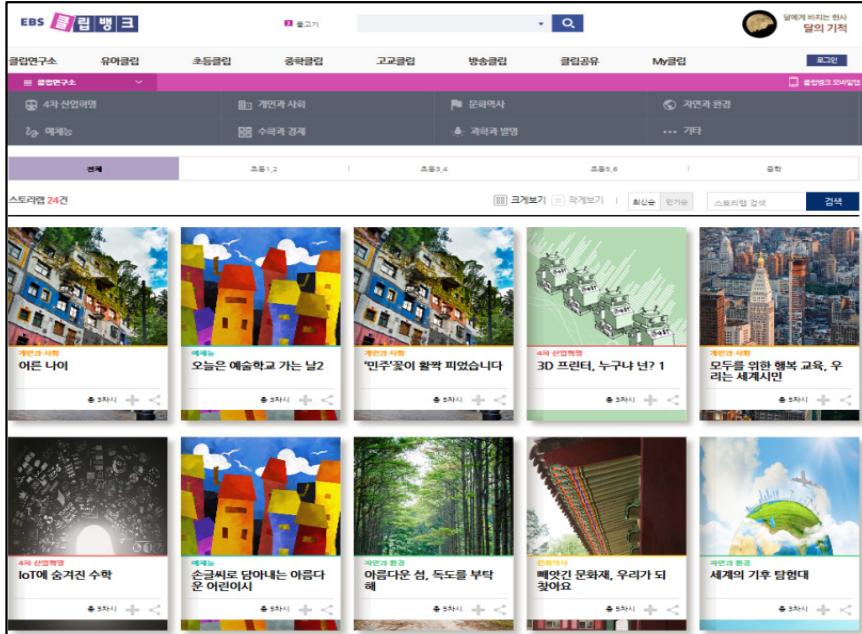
EBS 클립뱅크

불고기

달에게 바치는 헌사
달의 기적

클립연구소 유아클립 초등클립 중학클립 고교클립 방송클립 클립공유 My클립 로그인

클립연구소

클립뱅크 모바일앱

4차 산업혁명 개인과 사회 문화역사 자연과 환경
예체능 수학과 경제 과학과 발명 기타

전체 초등1,2 초등3,4 초등5,6 중학

스토리맵 24건

크게보기 작게보기 최신순 인기순 스토리맵 검색 검색

개인과 사회
어른 나이
5차시

예체능
오늘은 예술학교 가는 날2
3차시

개인과 사회
'민주'꽃이 활짝 피었습니다
5차시

4차 산업혁명
3D 프린터, 누구냐 넌? 1
5차시

개인과 사회
모두를 위한 행복 교육, 우리는 세계시민
5차시

4차 산업혁명
IoT에 숨겨진 수학
5차시

예체능
손글씨로 담아내는 아름다운 어린이시
5차시

자연과 환경
아름다운 섬, 독도를 부탁해
5차시

문화역사
빼앗긴 문화재, 우리가 되찾아요
5차시

자연과 환경
세계의 기후 탐험대
5차시